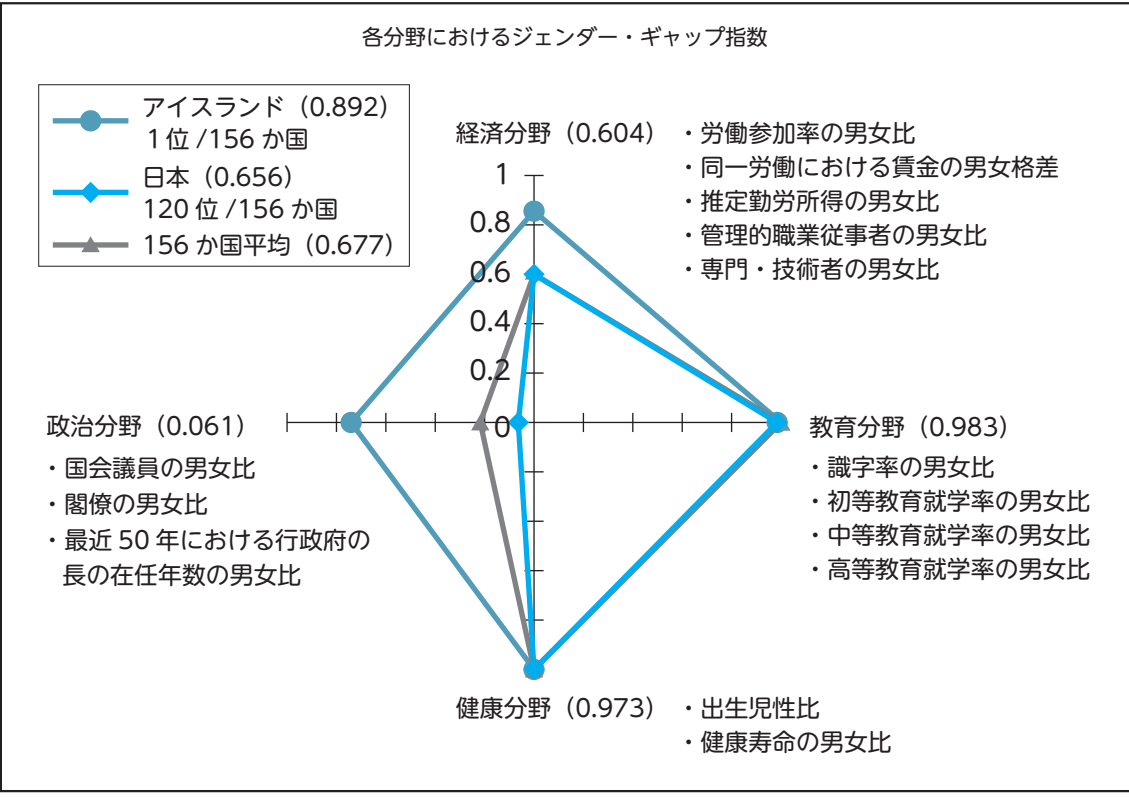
各分野におけるジェンダー・ギャップ指数

アイスランド（0.892）
1位 /156 か国
日本（0.656）
120 位 /156 か国
156 か国平均（0.677）

経済分野（0.604）
・労働参加率の男女比
・同一労働における賃金の男女格差
・推定勤労所得の男女比
・管理的職業従事者の男女比
・専門・技術者の男女比

1
0.8
0.6
0.4
0.2
0

政治分野（0.061）
・国会議員の男女比
・閣僚の男女比
・最近 50 年における行政府の長の在任年数の男女比

教育分野（0.983）
・識字率の男女比
・初等教育就学率の男女比
・中等教育就学率の男女比
・高等教育就学率の男女比

健康分野（0.973）
・出生児性比
・健康寿命の男女比